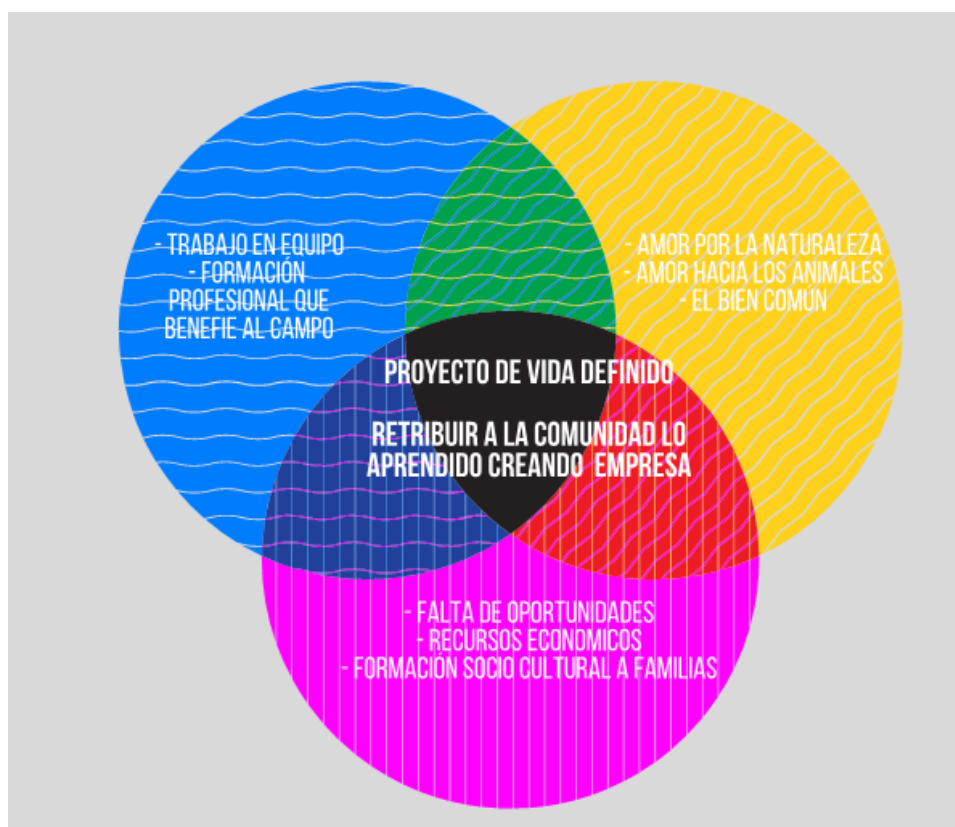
- TRABAJO EN EQUIPO
- FORMACIÓN PROFESIONAL QUE BENEFIE AL CAMPO

- AMOR POR LA NATURALEZA
- AMOR HACIA LOS ANIMALES
- EL BIEN COMÚN

PROYECTO DE VIDA DEFINIDO

RETRIBUIR A LA COMUNIDAD LO APRENDIDO CREANDO EMPRESA

- FALTA DE OPORTUNIDADES
- RECURSOS ECONÓMICOS
- FORMACIÓN SOCIO CULTURAL A FAMILIAS